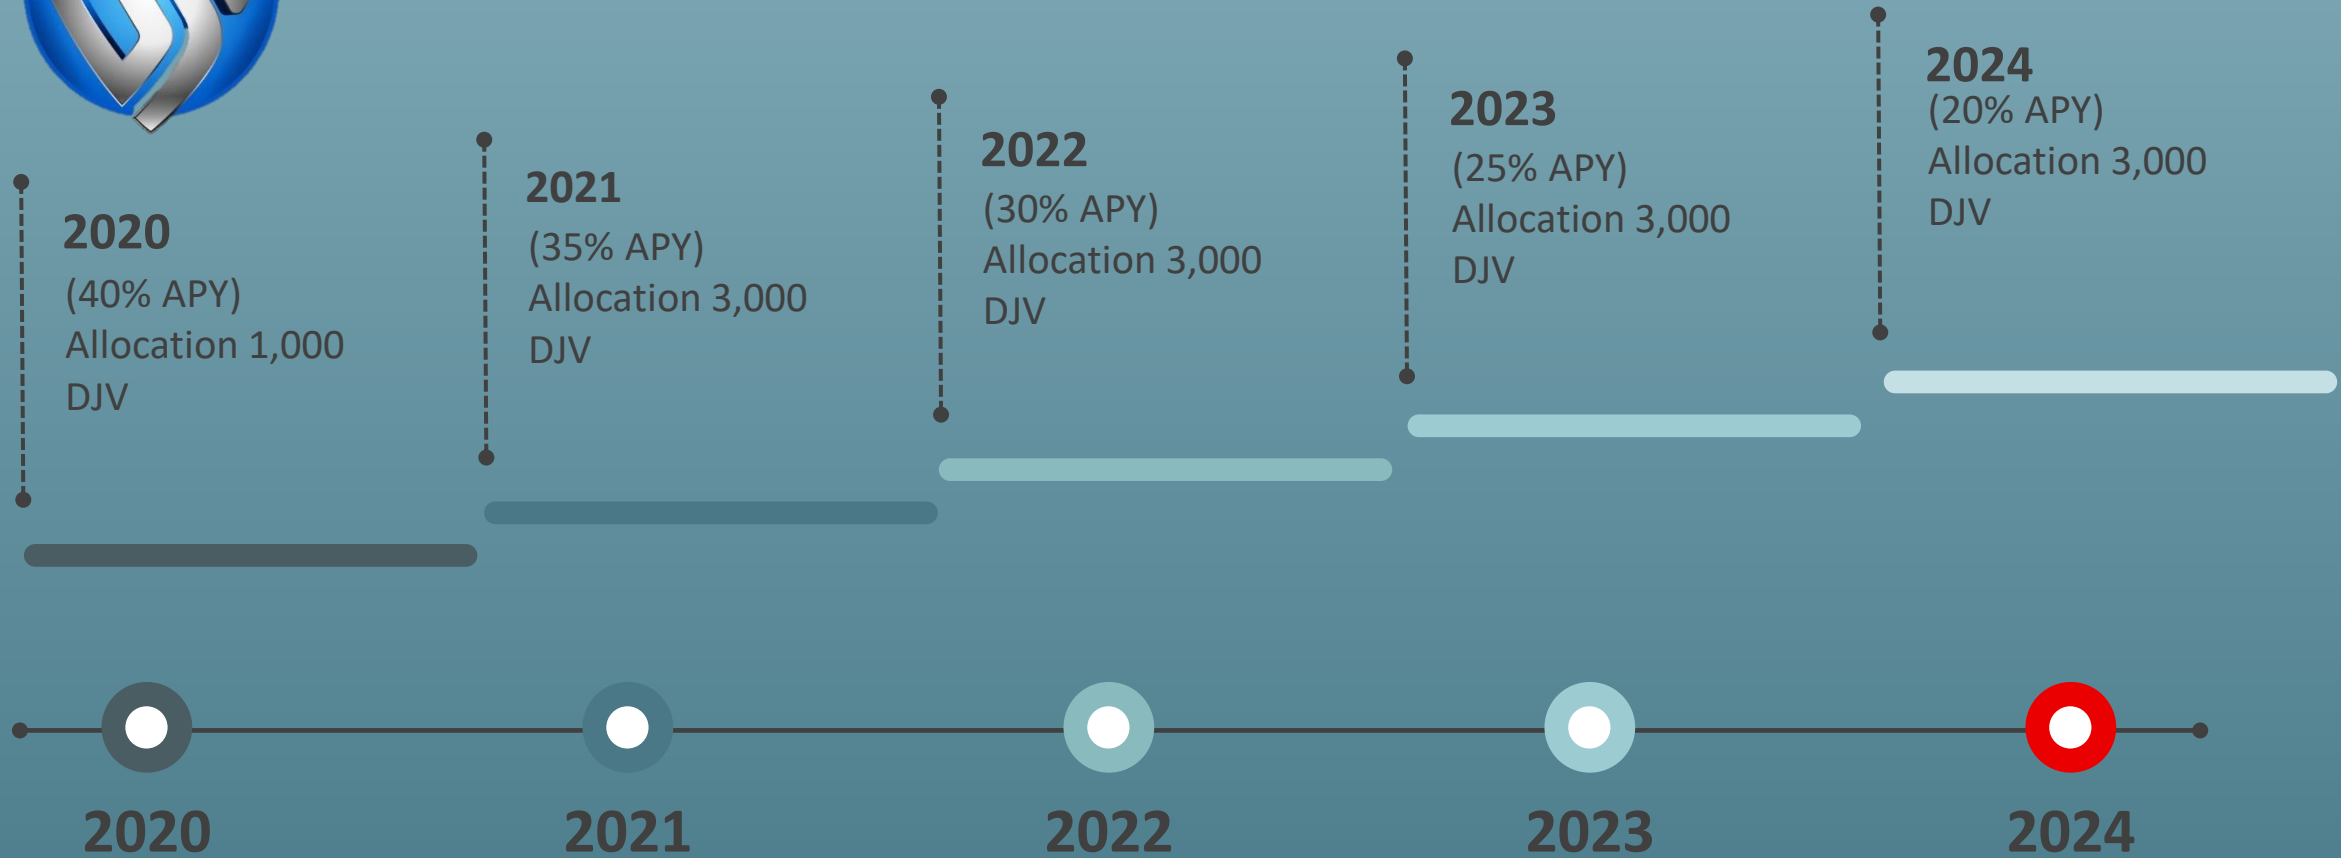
2020
(40% APY)
Allocation 1,000
DJV

2021
(35% APY)
Allocation 3,000
DJV

2022
(30% APY)
Allocation 3,000
DJV

2023
(25% APY)
Allocation 3,000
DJV

2024
(20% APY)
Allocation 3,000
DJV

2020

2021

2022

2023

2024